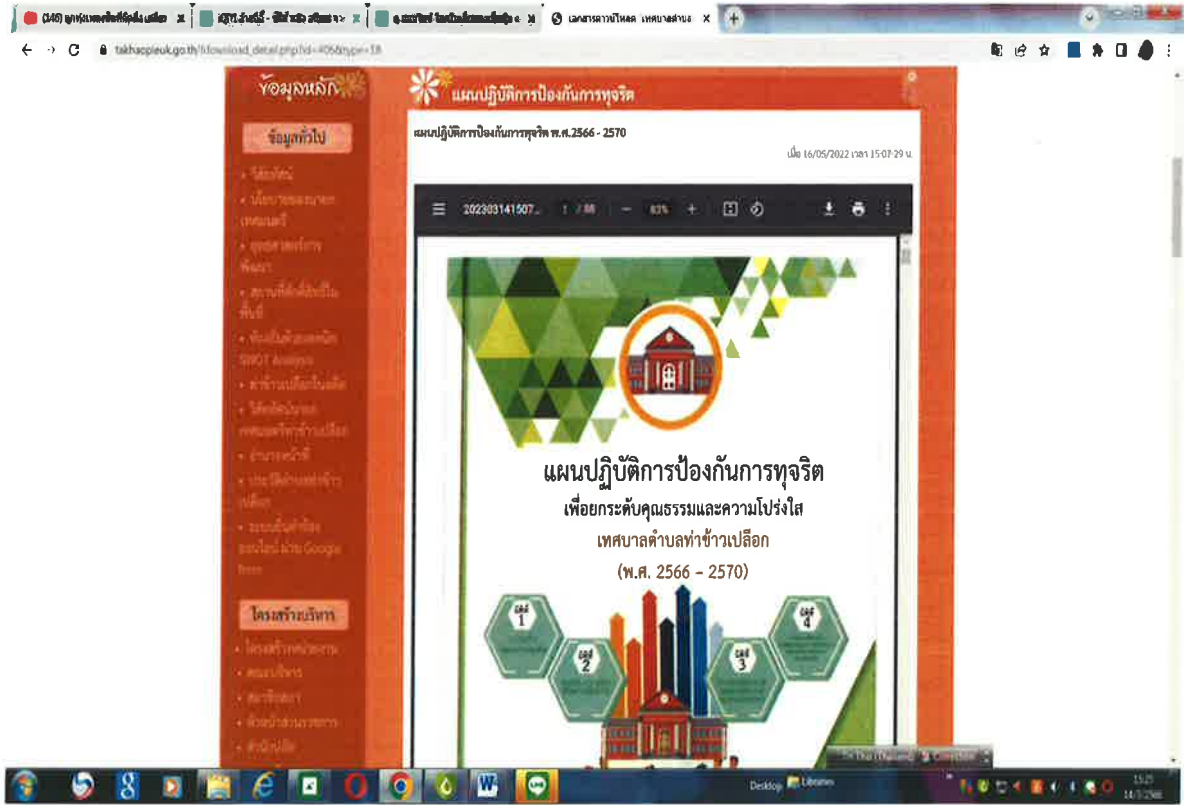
(140) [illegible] × | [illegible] × | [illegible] × | เอกสารดาวน์โหลด เทศบาลตำบล ×

takhaopleuk.go.th/download_detail.php?id=406&type=18

ข้อมูลหลัก

แผนปฏิบัติการป้องกันการทุจริต

ข้อมูลทั่วไป

• วิสัยทัศน์
• นโยบายของนายกเทศมนตรี
• ยุทธศาสตร์การพัฒนา
• สภาพทั่วไปของพื้นที่
• ข้อมูลพื้นฐานและหลัก SWOT Analysis
• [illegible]
• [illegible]
• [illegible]
• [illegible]
• ระบบรับคำร้องออนไลน์ ผ่าน Google form

โครงสร้างบริหาร

• โครงสร้างหน่วยงาน
• คณะผู้บริหาร
• สมาชิกสภา
• หัวหน้าส่วนราชการ
• สำนักปลัด

แผนปฏิบัติการป้องกันการทุจริต พ.ศ.2566 - 2570

เมื่อ 16/05/2022 เวลา 15:07:29 น.

20230314150 7... 1 / 88 — 83% +

แผนปฏิบัติการป้องกันการทุจริต
เพื่อยกระดับคุณธรรมและความโปร่งใส
เทศบาลตำบลท่าข้าวเปลือก
(พ.ศ. 2566 – 2570)

มิติ 1
มิติ 2
มิติ 3
มิติ 4

Desktop Libraries
15:25
14/3/2566